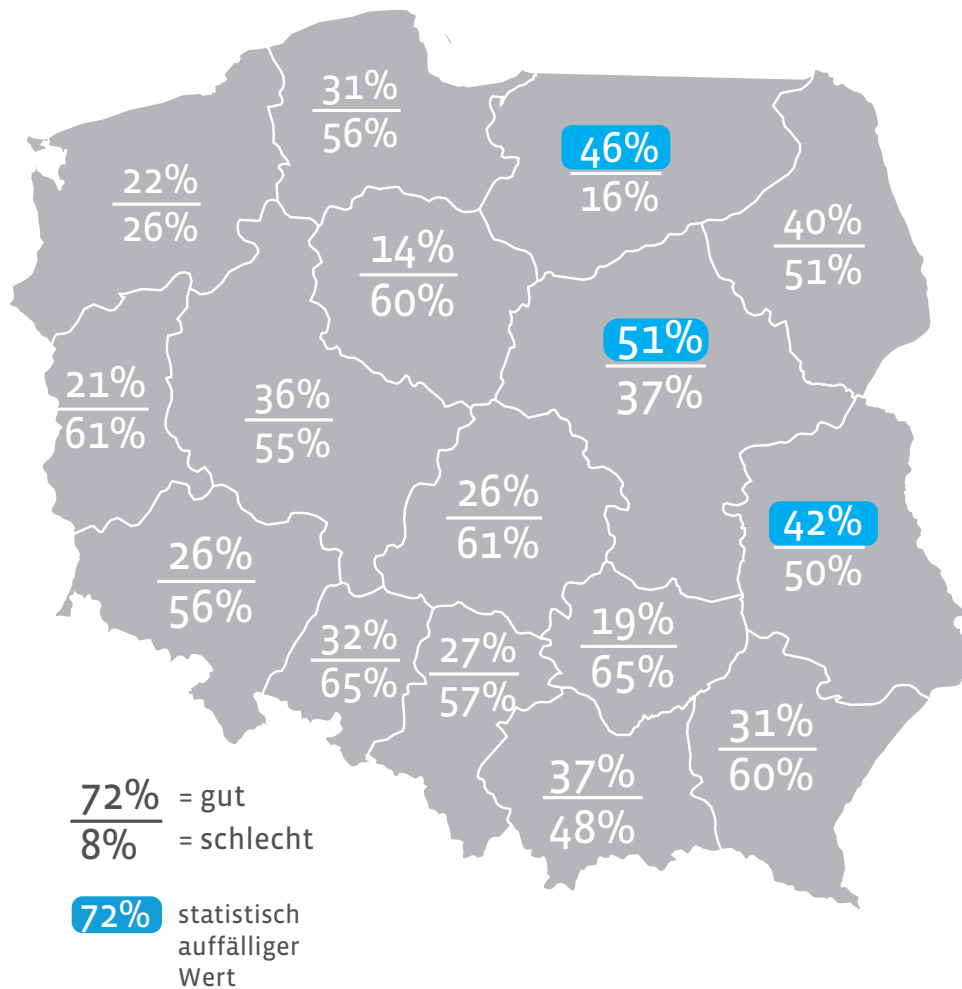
$\frac{31\%}{56\%}$

$\frac{46\%}{16\%}$

$\frac{22\%}{26\%}$

$\frac{40\%}{51\%}$

$\frac{14\%}{60\%}$

$\frac{51\%}{37\%}$

$\frac{21\%}{61\%}$

$\frac{36\%}{55\%}$

$\frac{26\%}{61\%}$

$\frac{42\%}{50\%}$

$\frac{26\%}{56\%}$

$\frac{19\%}{65\%}$

$\frac{32\%}{65\%}$

$\frac{27\%}{57\%}$

$\frac{31\%}{60\%}$

$\frac{37\%}{48\%}$

$\frac{72\%}{8\%}$ = gut
= schlecht

72% statistisch auffälliger Wert